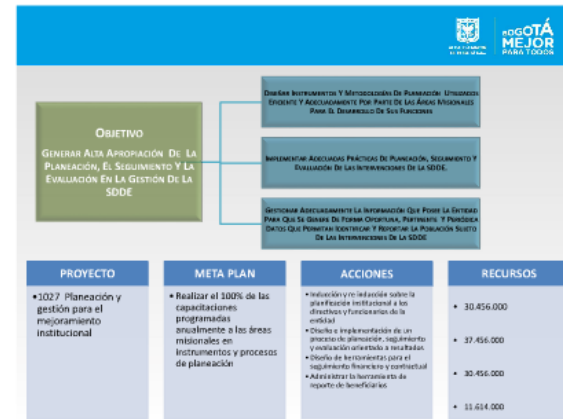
BOGOTÁ MEJOR PARA TODOS

Objetivo
Generar Alta Apropiación De La Planeación, El Seguimiento Y La Evaluación En La Gestión De La SDDE

Diseñar Instrumentos Y Metodologías De Planeación Utilizados Eficiente Y Adecuadamente Por Parte De Las Áreas Misionales Para El Desarrollo De Sus Funciones

Implementar Adecuadas Prácticas De Planeación, Seguimiento Y Evaluación De Las Intervenciones De La SDDE.

Gestionar Adecuadamente La Información Que Posee La Entidad Para Que Se Genere De Forma Oportuna, Pertinente Y Periódica Datos Que Permitan Identificar Y Reportar La Población Sujeto De Las Intervenciones De La SDDE

PROYECTO
• 1027 Planeación y gestión para el mejoramiento institucional

META PLAN
• Realizar el 100% de las capacitaciones programadas anualmente a las áreas misionales en instrumentos y procesos de planeación

ACCIONES
• Inducción y re inducción sobre la planificación institucional a los directivos y funcionarios de la entidad
• Diseño e implementación de un proceso de planeación, seguimiento y evaluación orientado a resultados
• Diseño de herramientas para el seguimiento financiero y contractual
• Administrar la herramienta de reporte de beneficiarios

RECURSOS
• 30.456.000
• 37.456.000
• 30.456.000
• 11.614.000